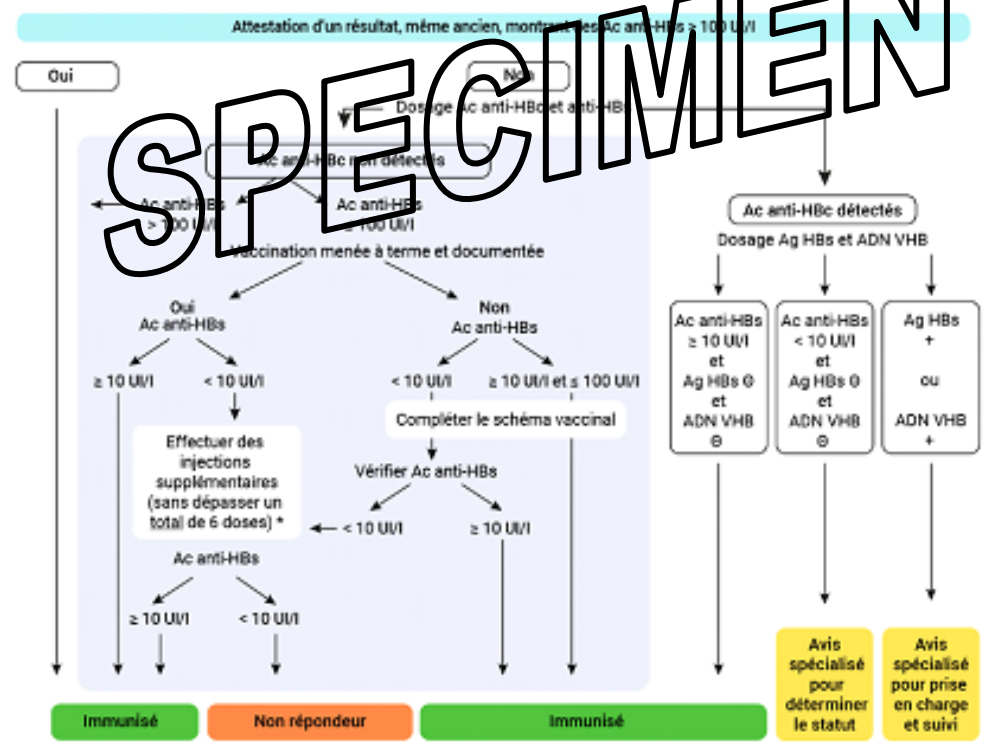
SPECIMEN

Attestation d'un résultat, même ancien, montrant des Ac anti-HBs > 100 UI/l

Oui

Non

Dosage Ac anti-HBc et anti-HBs

Ac anti-HBc non détectés

Ac anti-HBs > 100 UI/l

Ac anti-HBs ≤ 100 UI/l

Vaccination menée à terme et documentée

Oui
Ac anti-HBs

≥ 10 UI/l

< 10 UI/l

Effectuer des injections supplémentaires (sans dépasser un total de 6 doses) *

Ac anti-HBs

≥ 10 UI/l

< 10 UI/l

Non
Ac anti-HBs

< 10 UI/l

≥ 10 UI/l et ≤ 100 UI/l

Compléter le schéma vaccinal

Vérifier Ac anti-HBs

< 10 UI/l

≥ 10 UI/l

Ac anti-HBc détectés

Dosage Ag HBs et ADN VHB

Ac anti-HBs ≥ 10 UI/l et Ag HBs Θ et ADN VHB Θ

Ac anti-HBs < 10 UI/l et Ag HBs Θ et ADN VHB Θ

Ag HBs + ou ADN VHB +

Immunisé

Non répondeur

Immunisé

Avis spécialisé pour déterminer le statut

Avis spécialisé pour prise en charge et suivi